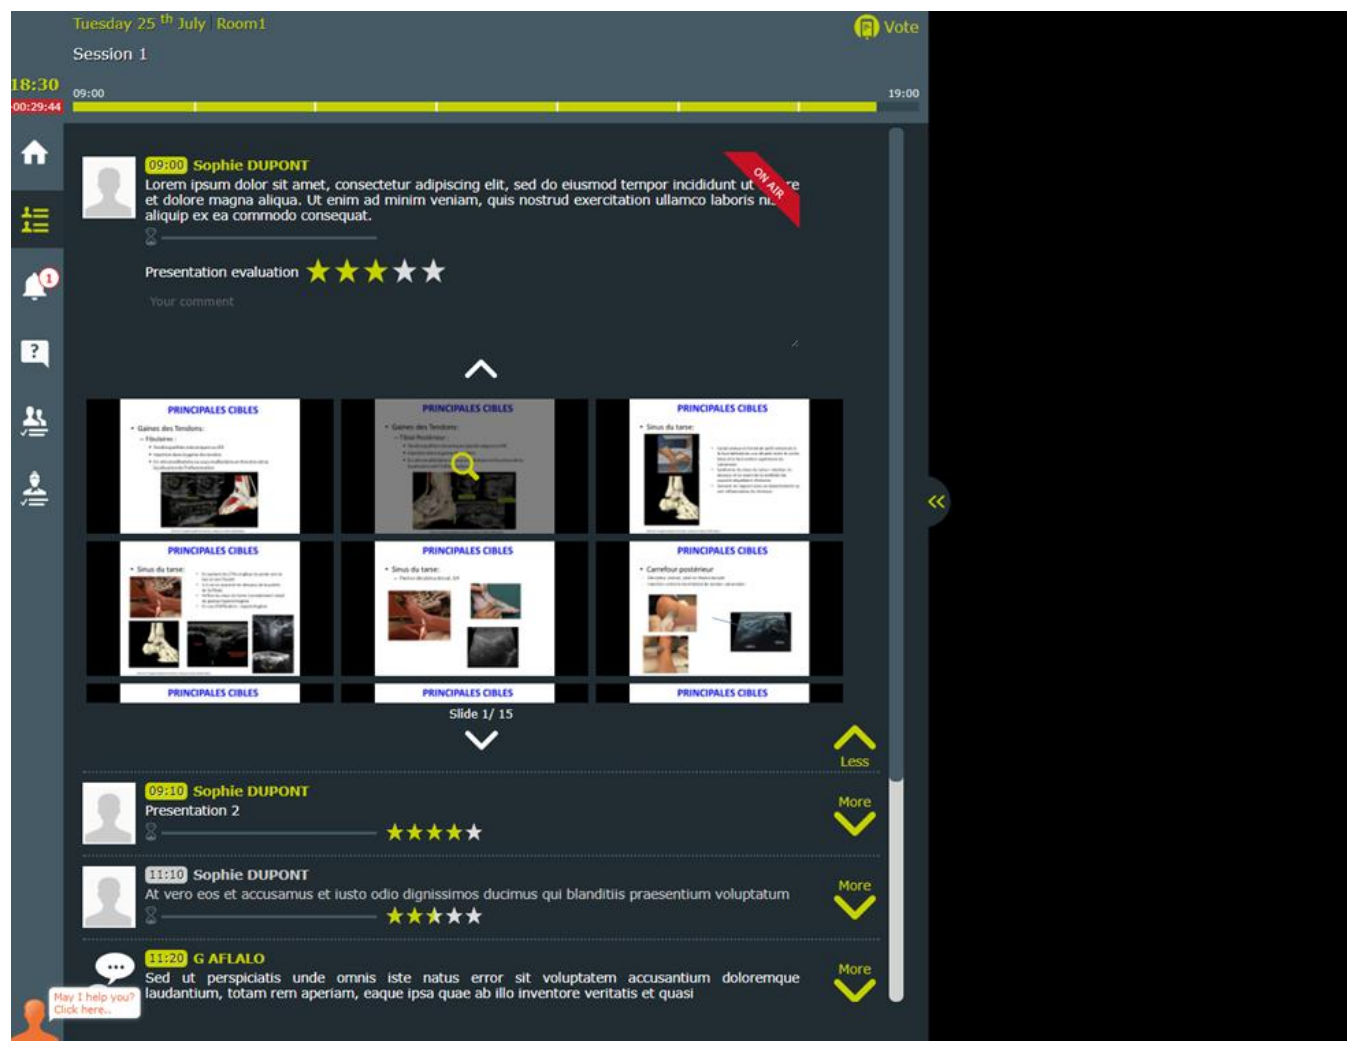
Tuesday 25 th July Room1

Session 1

Vote

18:30
-00:29:44

09:00

19:00

1

09:00 Sophie DUPONT

Lorem ipsum dolor sit amet, consectetur adipiscing elit, sed do eiusmod tempor incididunt ut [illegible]re et dolore magna aliqua. Ut enim ad minim veniam, quis nostrud exercitation ullamco laboris ni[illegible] aliquip ex ea commodo consequat.

ON AIR

Presentation evaluation

Your comment

PRINCIPALES CIBLES

PRINCIPALES CIBLES

PRINCIPALES CIBLES

PRINCIPALES CIBLES

PRINCIPALES CIBLES

PRINCIPALES CIBLES

PRINCIPALES CIBLES

PRINCIPALES CIBLES

PRINCIPALES CIBLES

Slide 1/ 15

Less

09:10 Sophie DUPONT

Presentation 2

More

11:10 Sophie DUPONT

At vero eos et accusamus et iusto odio dignissimos ducimus qui blanditiis praesentium voluptatum

More

11:20 G AFLALO

Sed ut perspiciatis unde omnis iste natus error sit voluptatem accusantium doloremque laudantium, totam rem aperiam, eaque ipsa quae ab illo inventore veritatis et quasi

More

May I help you?
Click here..